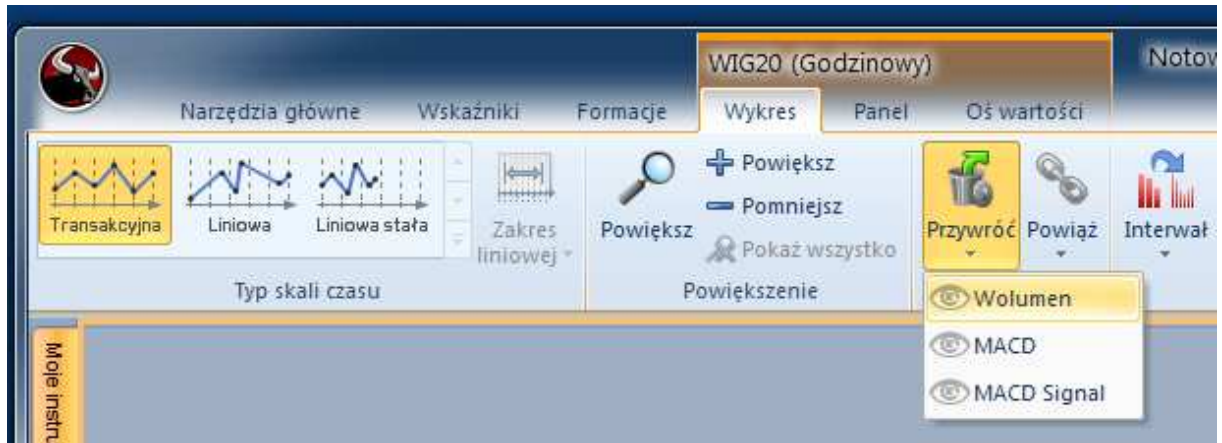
WIG20 (Godzinowy)

Notow

Narzędzia główne

Wskaźniki

Formacje

Wykres

Panel

Oś wartości

Transakcyjna

Liniowa

Liniowa stała

Zakres liniowej

Typ skali czasu

Powiększ

Powiększ

Pomniejsz

Pokaż wszystko

Powiększenie

Przywróć

Powiąż

Interwał

Wolumen

MACD

MACD Signal

Moje instru